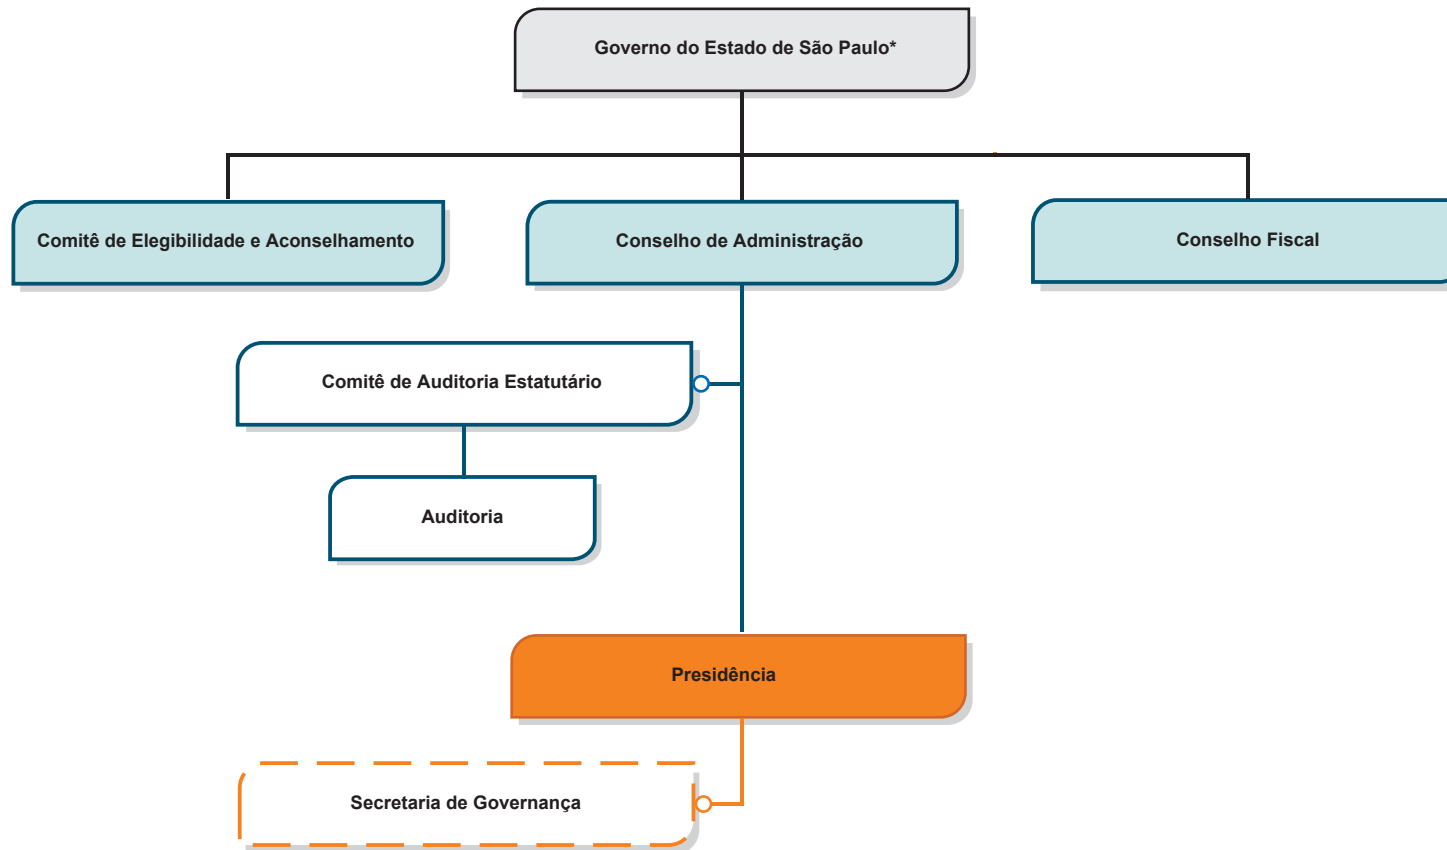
Governo do Estado de São Paulo*

Comitê de Elegibilidade e Aconselhamento

Conselho de Administração

Conselho Fiscal

Comitê de Auditoria Estatutário

Auditoria

Presidência

Secretaria de Governança